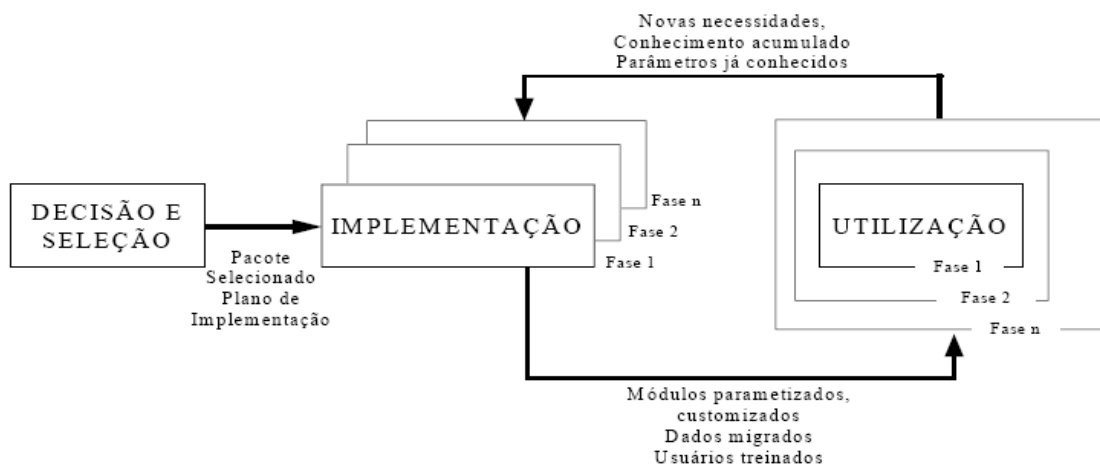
Novas necessidades,
Conhecimento acumulado
Parâmetros já conhecidos

DECISÃO E SELEÇÃO

IMPLEMENTAÇÃO

Fase n
Fase 2
Fase 1

Pacote
Selecionado
Plano de
Implementação

UTILIZAÇÃO

Fase 1
Fase 2
Fase n

Módulos parametizados,
customizados
Dados migrados
Usuários treinados